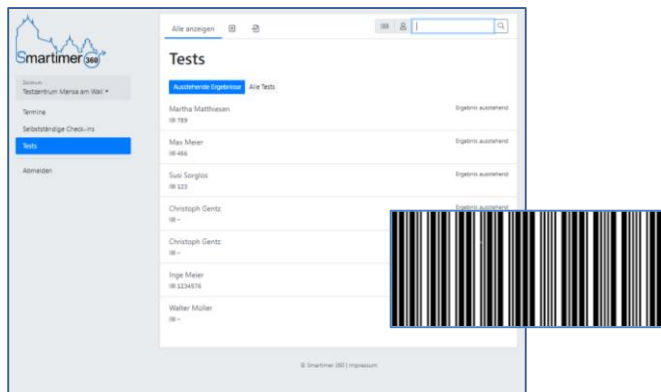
Smartimer 360

Zentrum
Testzentrum Mensa am Wall

Termine
Selbstständige Check-ins
Tests

Abmelden

Alle anzeigen

Tests

Ausstehende Ergebnisse Alle Tests

Martha Matthiesen
ID 789
Ergebnis ausstehend

Max Meier
ID 456
Ergebnis ausstehend

Susi Sorglos
ID 123
Ergebnis ausstehend

Christoph Gentz
ID –
Ergebnis ausstehend

Christoph Gentz
ID –

Inge Meier
ID 1234576

Walter Müller
ID –

© Smartimer 360 | Impressum